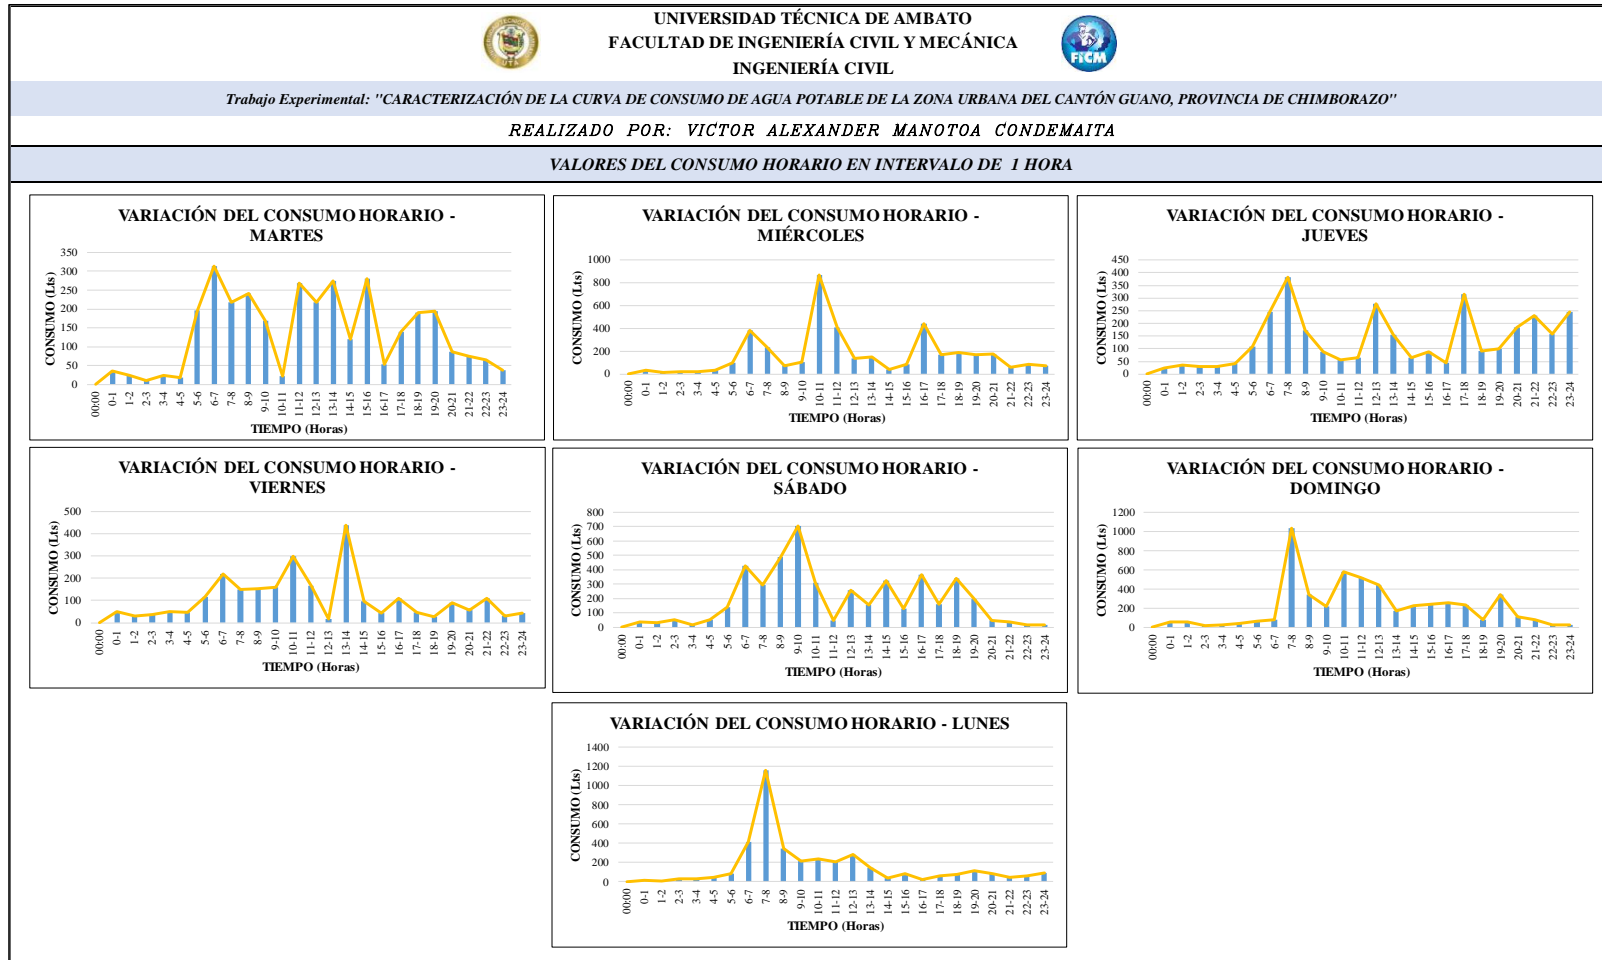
UNIVERSIDAD TÉCNICA DE AMBATO
FACULTAD DE INGENIERÍA CIVIL Y MECÁNICA
INGENIERÍA CIVIL

FICM

Trabajo Experimental: "CARACTERIZACIÓN DE LA CURVA DE CONSUMO DE AGUA POTABLE DE LA ZONA URBANA DEL CANTÓN GUANO, PROVINCIA DE CHIMBORAZO"

REALIZADO POR: VICTOR ALEXANDER MANOTOA CONDEMAITA

VALORES DEL CONSUMO HORARIO EN INTERVALO DE 1 HORA

VARIACIÓN DEL CONSUMO HORARIO - MARTES
CONSUMO (Lts)
0 50 100 150 200 250 300 350
00:00 0-1 1-2 2-3 3-4 4-5 5-6 6-7 7-8 8-9 9-10 10-11 11-12 12-13 13-14 14-15 15-16 16-17 17-18 18-19 19-20 20-21 21-22 22-23 23-24
TIEMPO (Horas)

VARIACIÓN DEL CONSUMO HORARIO - MIÉRCOLES
CONSUMO (Lts)
0 200 400 600 800 1000
00:00 0-1 1-2 2-3 3-4 4-5 5-6 6-7 7-8 8-9 9-10 10-11 11-12 12-13 13-14 14-15 15-16 16-17 17-18 18-19 19-20 20-21 21-22 22-23 23-24
TIEMPO (Horas)

VARIACIÓN DEL CONSUMO HORARIO - JUEVES
CONSUMO (Lts)
0 50 100 150 200 250 300 350 400 450
00:00 0-1 1-2 2-3 3-4 4-5 5-6 6-7 7-8 8-9 9-10 10-11 11-12 12-13 13-14 14-15 15-16 16-17 17-18 18-19 19-20 20-21 21-22 22-23 23-24
TIEMPO (Horas)

VARIACIÓN DEL CONSUMO HORARIO - VIERNES
CONSUMO (Lts)
0 100 200 300 400 500
00:00 0-1 1-2 2-3 3-4 4-5 5-6 6-7 7-8 8-9 9-10 10-11 11-12 12-13 13-14 14-15 15-16 16-17 17-18 18-19 19-20 20-21 21-22 22-23 23-24
TIEMPO (Horas)

VARIACIÓN DEL CONSUMO HORARIO - SÁBADO
CONSUMO (Lts)
0 100 200 300 400 500 600 700 800
00:00 0-1 1-2 2-3 3-4 4-5 5-6 6-7 7-8 8-9 9-10 10-11 11-12 12-13 13-14 14-15 15-16 16-17 17-18 18-19 19-20 20-21 21-22 22-23 23-24
TIEMPO (Horas)

VARIACIÓN DEL CONSUMO HORARIO - DOMINGO
CONSUMO (Lts)
0 200 400 600 800 1000 1200
00:00 0-1 1-2 2-3 3-4 4-5 5-6 6-7 7-8 8-9 9-10 10-11 11-12 12-13 13-14 14-15 15-16 16-17 17-18 18-19 19-20 20-21 21-22 22-23 23-24
TIEMPO (Horas)

VARIACIÓN DEL CONSUMO HORARIO - LUNES
CONSUMO (Lts)
0 200 400 600 800 1000 1200 1400
00:00 0-1 1-2 2-3 3-4 4-5 5-6 6-7 7-8 8-9 9-10 10-11 11-12 12-13 13-14 14-15 15-16 16-17 17-18 18-19 19-20 20-21 21-22 22-23 23-24
TIEMPO (Horas)